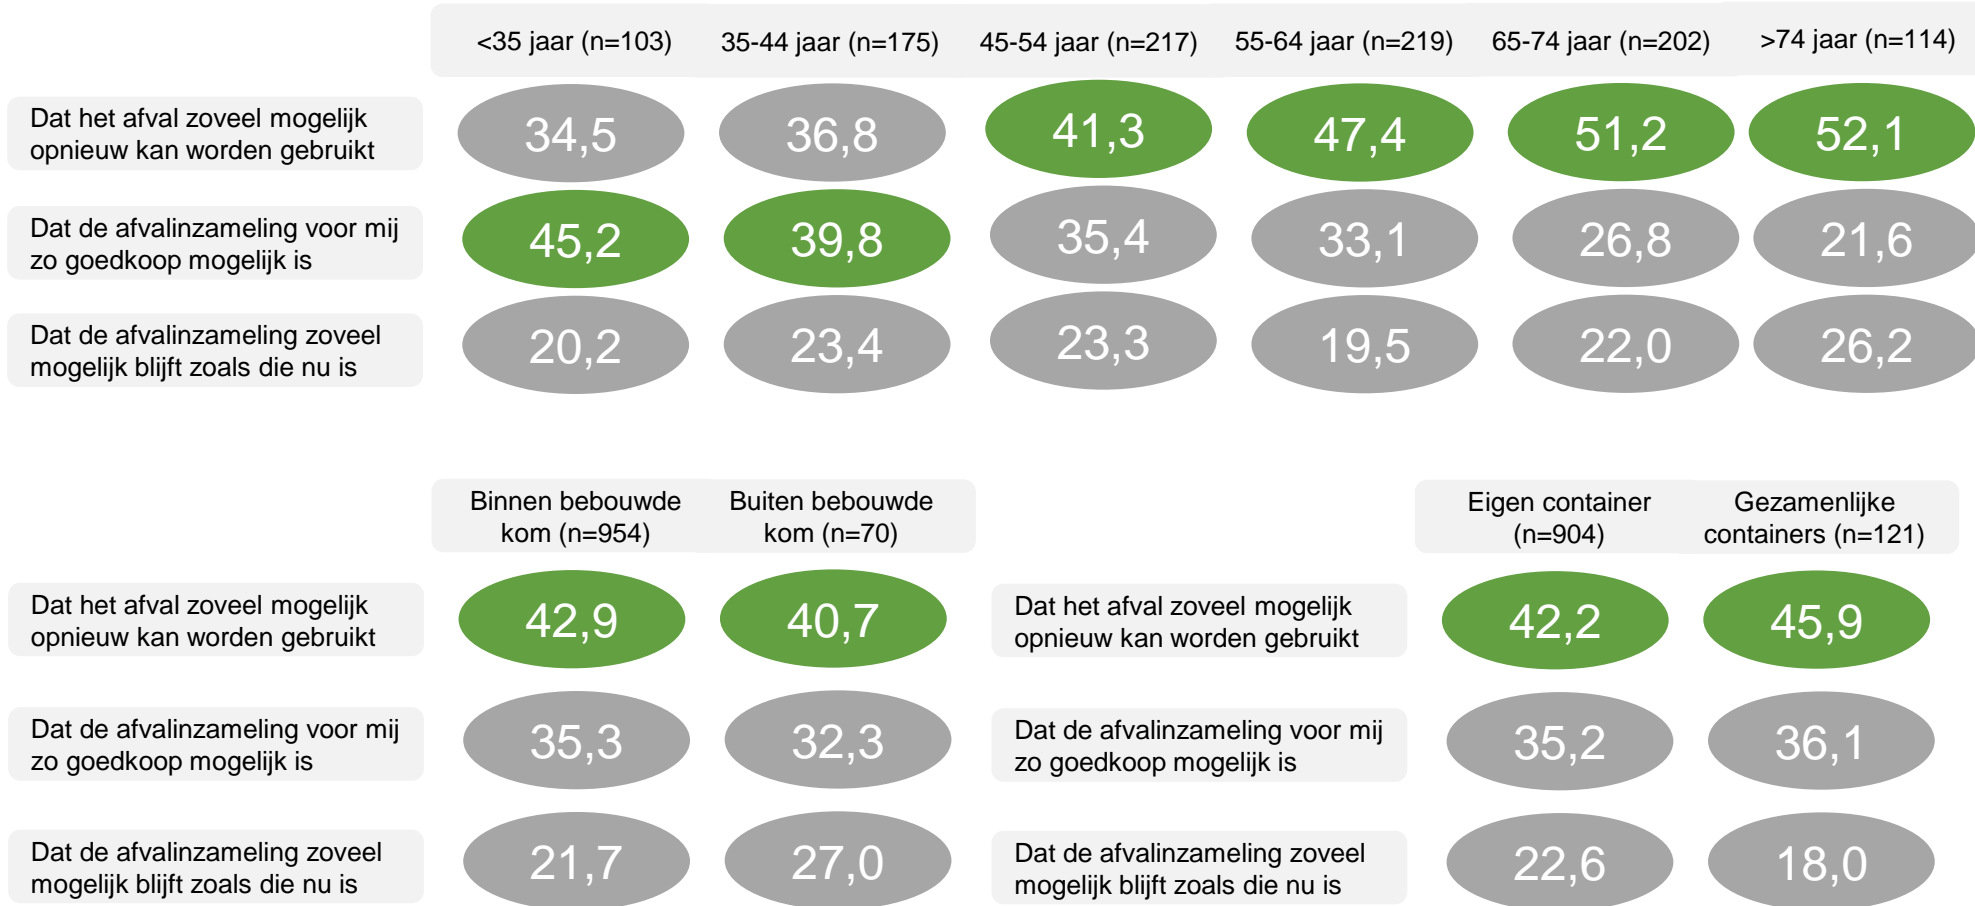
| | <35 jaar (n=103) | 35-44 jaar (n=175) | 45-54 jaar (n=217) | 55-64 jaar (n=219) | 65-74 jaar (n=202) | >74 jaar (n=114) |
|---|---|---|---|---|---|---|
| Dat het afval zoveel mogelijk opnieuw kan worden gebruikt | 34,5 | 36,8 | 41,3 | 47,4 | 51,2 | 52,1 |
| Dat de afvalinzameling voor mij zo goedkoop mogelijk is | 45,2 | 39,8 | 35,4 | 33,1 | 26,8 | 21,6 |
| Dat de afvalinzameling zoveel mogelijk blijft zoals die nu is | 20,2 | 23,4 | 23,3 | 19,5 | 22,0 | 26,2 |

| | Binnen bebouwde kom (n=954) | Buiten bebouwde kom (n=70) |
|---|---|---|
| Dat het afval zoveel mogelijk opnieuw kan worden gebruikt | 42,9 | 40,7 |
| Dat de afvalinzameling voor mij zo goedkoop mogelijk is | 35,3 | 32,3 |
| Dat de afvalinzameling zoveel mogelijk blijft zoals die nu is | 21,7 | 27,0 |

| | Eigen container (n=904) | Gezamenlijke containers (n=121) |
|---|---|---|
| Dat het afval zoveel mogelijk opnieuw kan worden gebruikt | 42,2 | 45,9 |
| Dat de afvalinzameling voor mij zo goedkoop mogelijk is | 35,2 | 36,1 |
| Dat de afvalinzameling zoveel mogelijk blijft zoals die nu is | 22,6 | 18,0 |